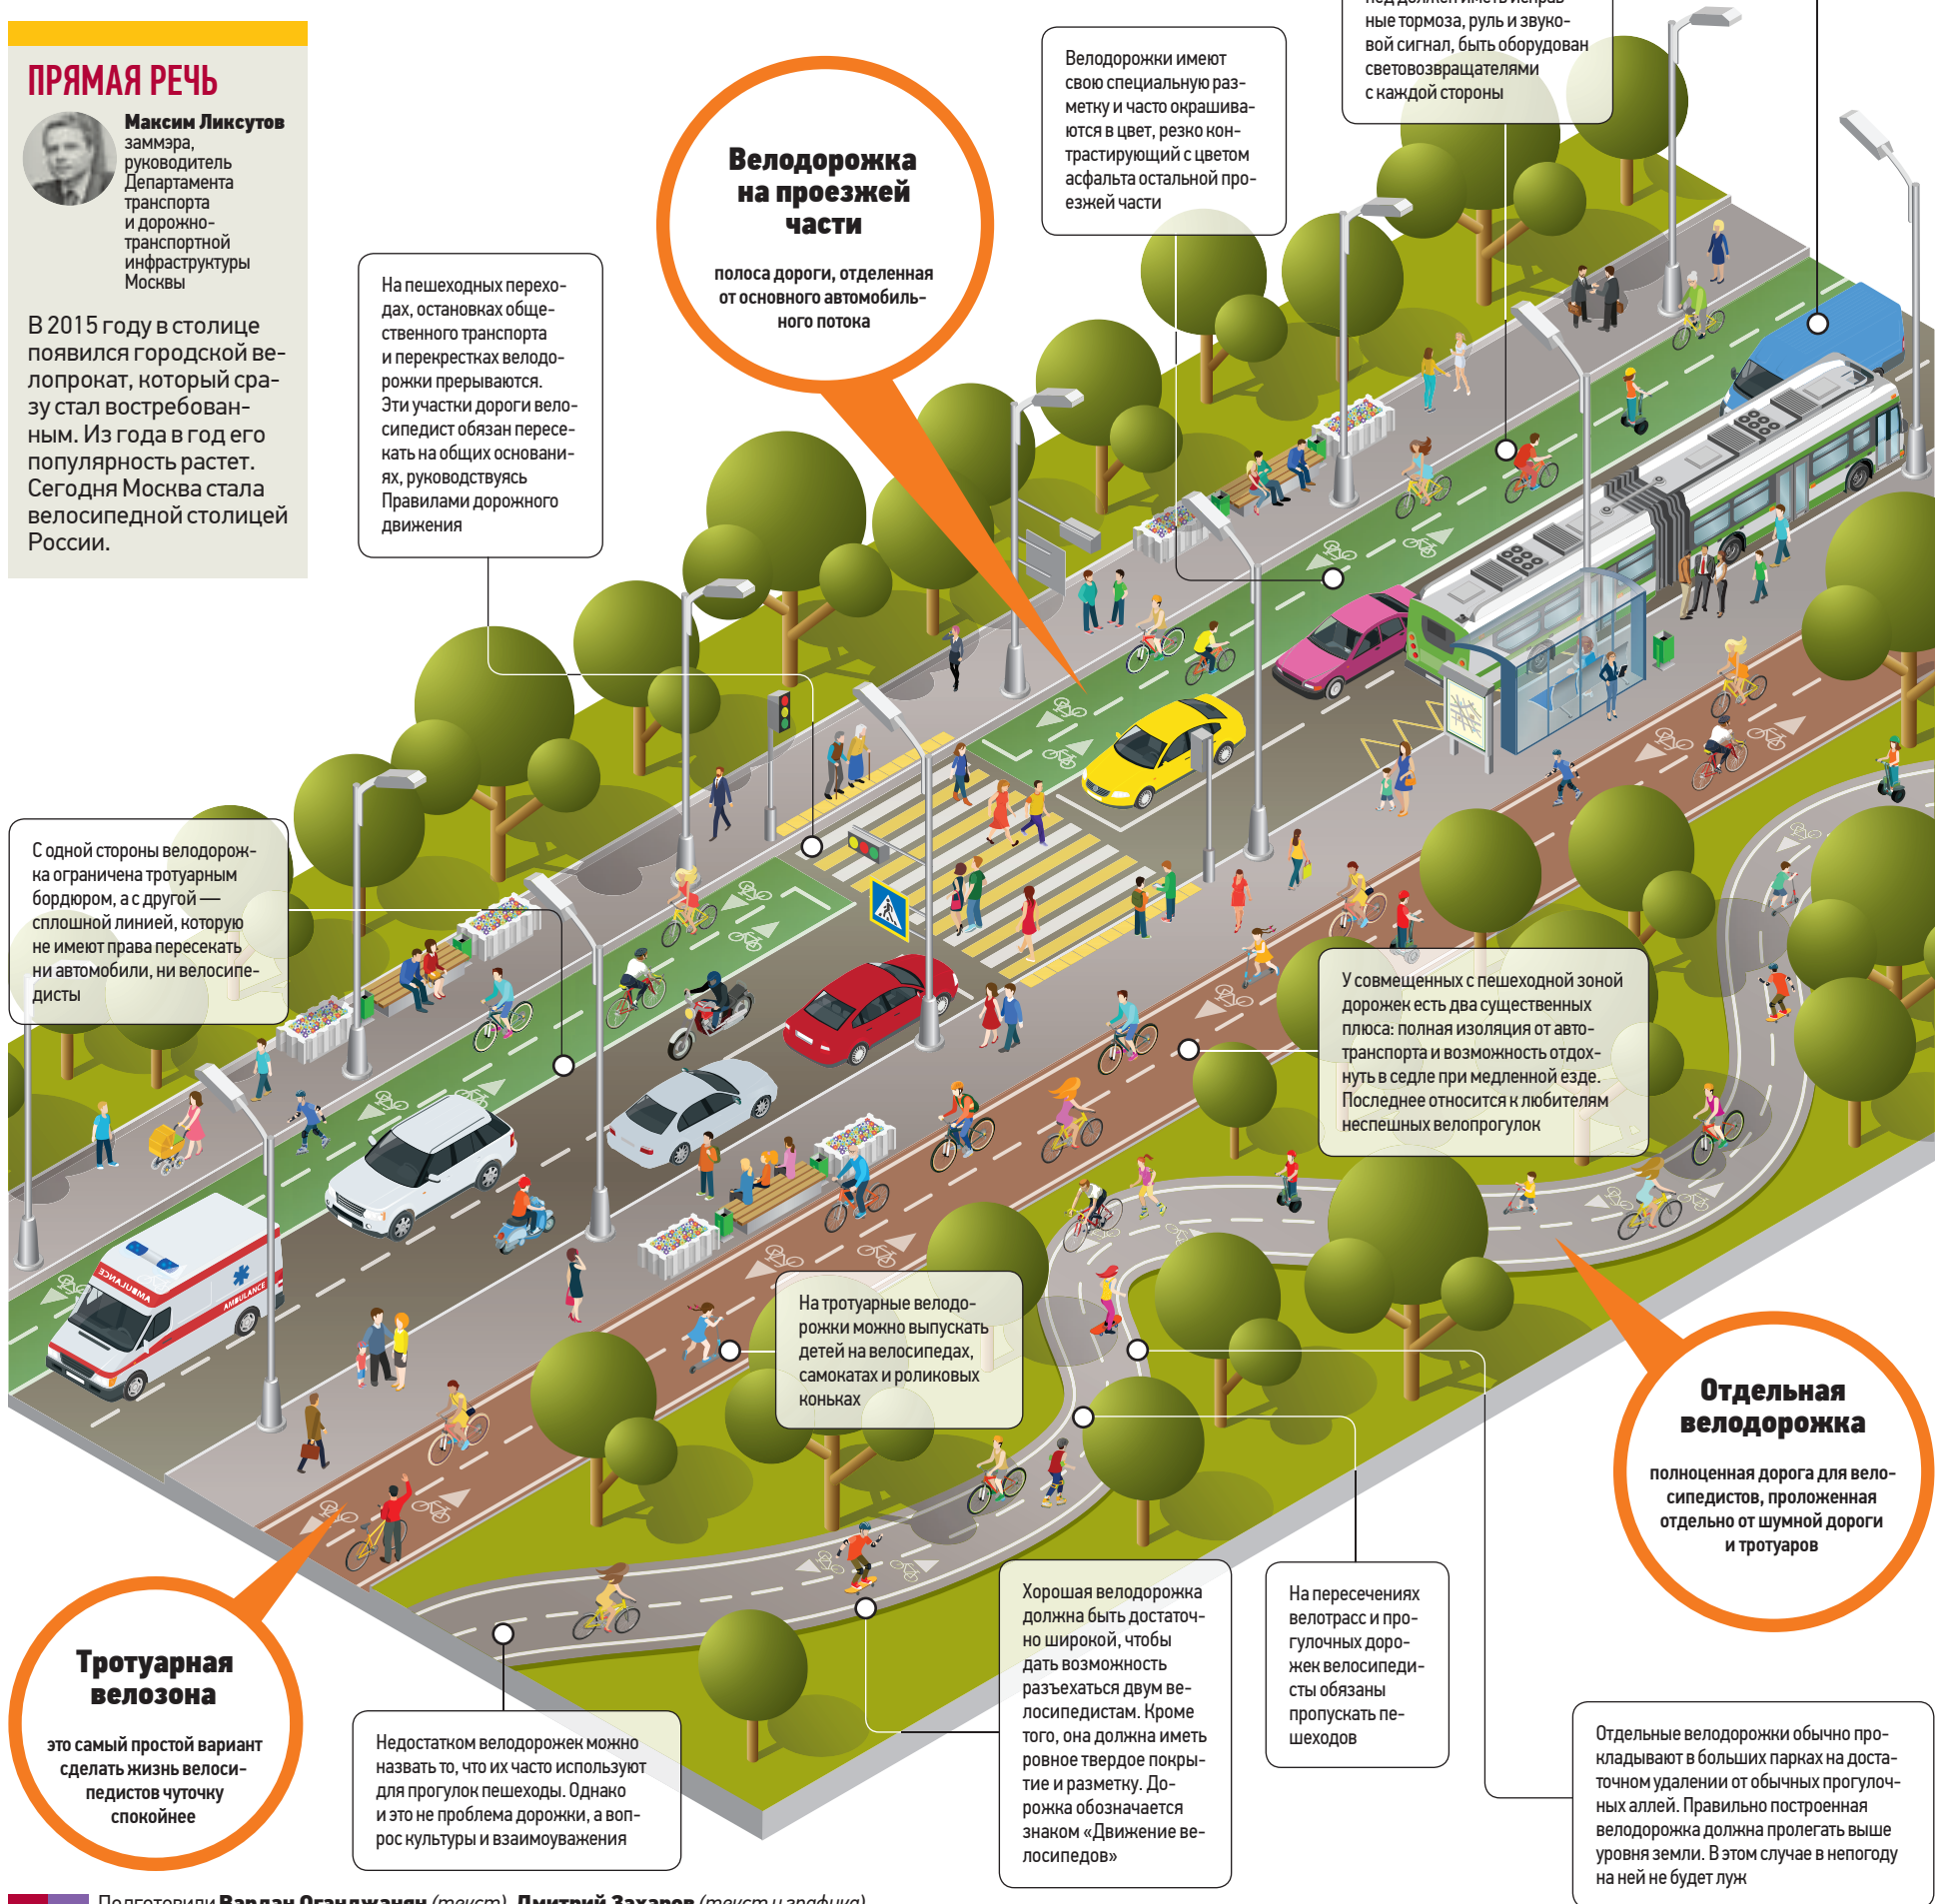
ПРЯМАЯ РЕЧЬ

Максим Ликсутов
заммэра, руководитель Департамента транспорта и дорожно-транспортной инфраструктуры Москвы

В 2015 году в столице появился городской велопрокат, который сразу стал востребованным. Из года в год его популярность растет. Сегодня Москва стала велосипедной столицей России.

На пешеходных переходах, остановках общественного транспорта и перекрестках велодорожки прерываются. Эти участки дороги велосипедист обязан пересекать на общих основаниях, руководствуясь Правилами дорожного движения

Велодорожка на проезжей части

полоса дороги, отделенная от основного автомобильного потока

Велодорожки имеют свою специальную разметку и часто окрашиваются в цвет, резко контрастирующий с цветом асфальта остальной проезжей части

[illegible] ные тормоза, руль и звуковой сигнал, быть оборудован световозвращателями с каждой стороны

С одной стороны велодорожка ограничена тротуарным бордюром, а с другой — сплошной линией, которую не имеют права пересекать ни автомобили, ни велосипедисты

AMBULANCE

AMBULANCE

У совмещенных с пешеходной зоной дорожек есть два существенных плюса: полная изоляция от автотранспорта и возможность отдохнуть в седле при медленной езде. Последнее относится к любителям неспешных велопрогулок

На тротуарные велодорожки можно выпускать детей на велосипедах, самокатах и роликовых коньках

Отдельная велодорожка

полноценная дорога для велосипедистов, проложенная отдельно от шумной дороги и тротуаров

Тротуарная велозона

это самый простой вариант сделать жизнь велосипедистов чуточку спокойнее

Недостатком велодорожек можно назвать то, что их часто используют для прогулок пешеходы. Однако и это не проблема дорожки, а вопрос культуры и взаимоуважения

Хорошая велодорожка должна быть достаточно широкой, чтобы дать возможность разъехаться двум велосипедистам. Кроме того, она должна иметь ровное твердое покрытие и разметку. Дорожка обозначается знаком «Движение велосипедов»

На пересечениях велотрасс и прогулочных дорожек велосипедисты обязаны пропускать пешеходов

Отдельные велодорожки обычно прокладывают в больших парках на достаточном удалении от обычных прогулочных аллей. Правильно построенная велодорожка должна пролегать выше уровня земли. В этом случае в непогоду на ней не будет луж

Подготовили Вардан Оганджанян (текст), Дмитрий Захаров (текст и графика)